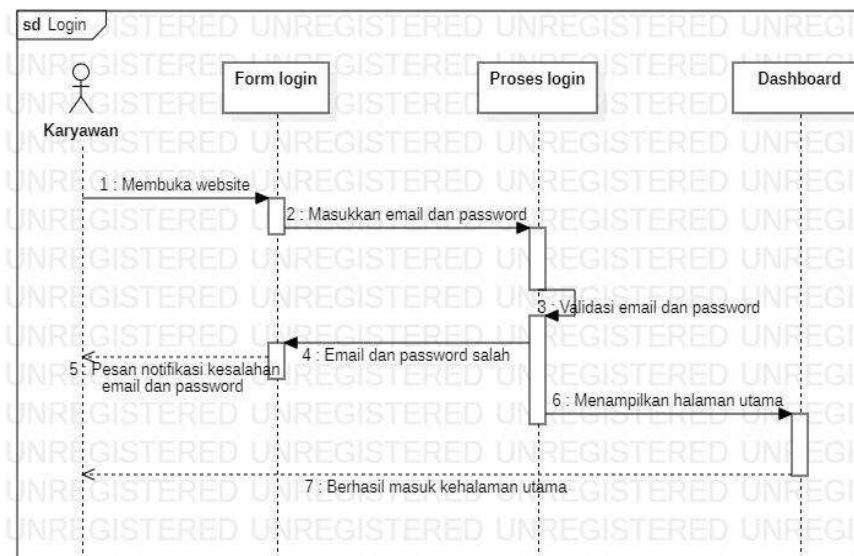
sd Login

Karyawan

Form login

Proses login

Dashboard

1 : Membuka website

2 : Masukkan email dan password

3 : Validasi email dan password

4 : Email dan password salah

5 : Pesan notifikasi kesalahan email dan password

6 : Menampilkan halaman utama

7 : Berhasil masuk kehalaman utama

UNREGISTERED UNREGISTERED UNREGISTERED